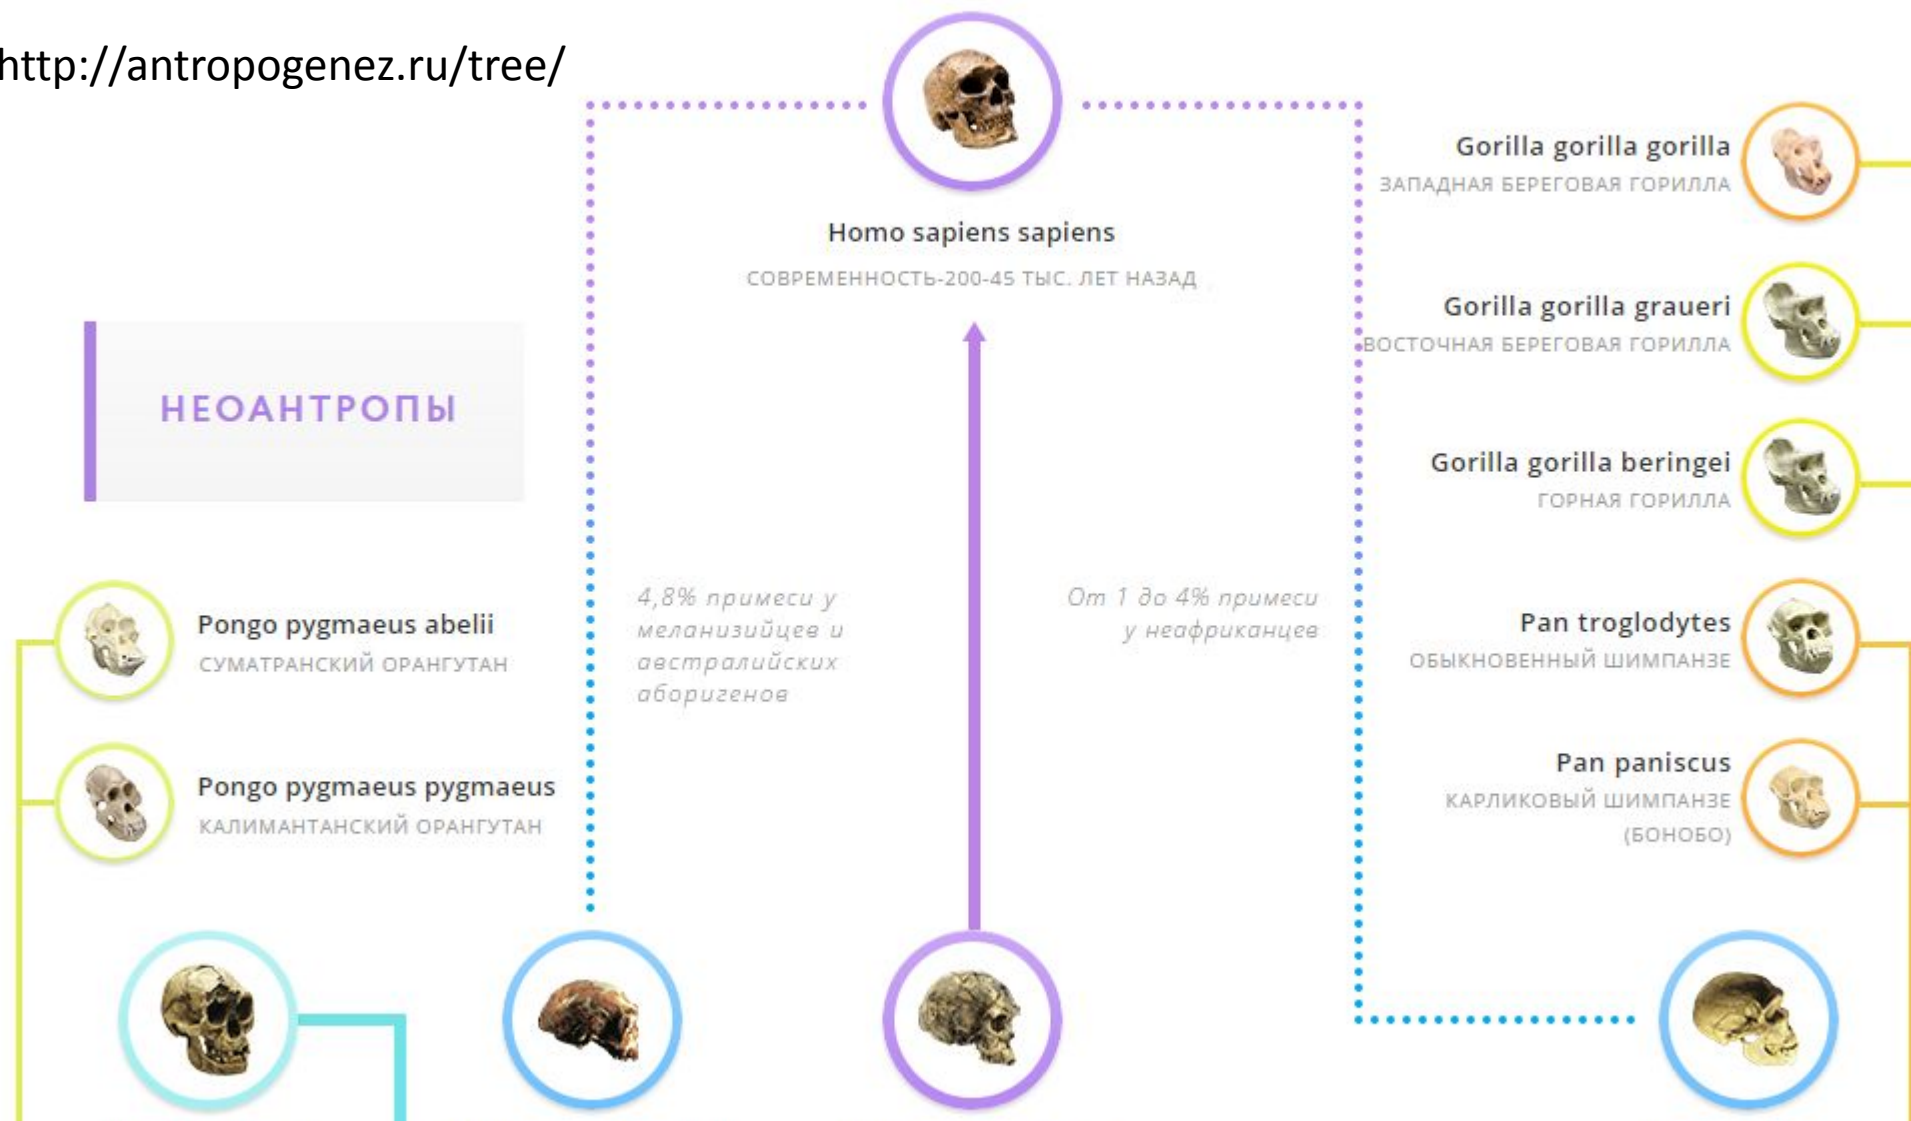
http://antropogenez.ru/tree/

Homo sapiens sapiens
СОВРЕМЕННОСТЬ-200-45 ТЫС. ЛЕТ НАЗАД

НЕОАНТРОПЫ

Gorilla gorilla gorilla
ЗАПАДНАЯ БЕРЕГОВАЯ ГОРИЛЛА

Gorilla gorilla graueri
ВОСТОЧНАЯ БЕРЕГОВАЯ ГОРИЛЛА

Gorilla gorilla beringei
ГОРНАЯ ГОРИЛЛА

Pongo pygmaeus abelii
СУМАТРАНСКИЙ ОРАНГУТАН

Pongo pygmaeus pygmaeus
КАЛИМАНТАНСКИЙ ОРАНГУТАН

4,8% примеси у меланизийцев и австралийских аборигенов

От 1 до 4% примеси у неафриканцев

Pan troglodytes
ОБЫКНОВЕННЫЙ ШИМПАНЗЕ

Pan paniscus
КАРЛИКОВЫЙ ШИМПАНЗЕ (БОНОБО)